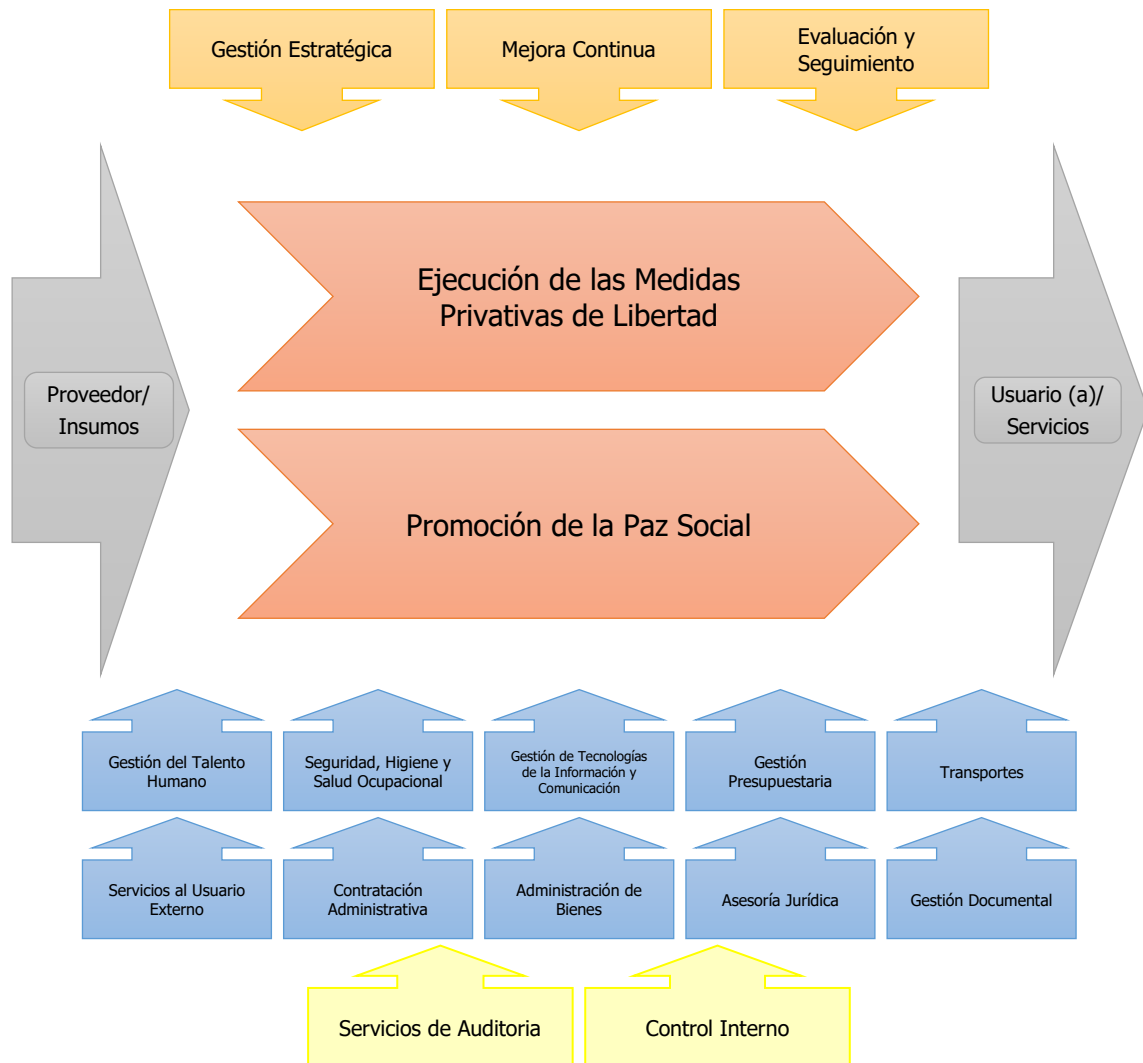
Gestión Estratégica

Mejora Continua

Evaluación y Seguimiento

Proveedor/ Insumos

Ejecución de las Medidas Privativas de Libertad

Promoción de la Paz Social

Usuario (a)/ Servicios

Gestión del Talento Humano

Seguridad, Higiene y Salud Ocupacional

Gestión de Tecnologías de la Información y Comunicación

Gestión Presupuestaria

Transportes

Servicios al Usuario Externo

Contratación Administrativa

Administración de Bienes

Asesoría Jurídica

Gestión Documental

Servicios de Auditoria

Control Interno